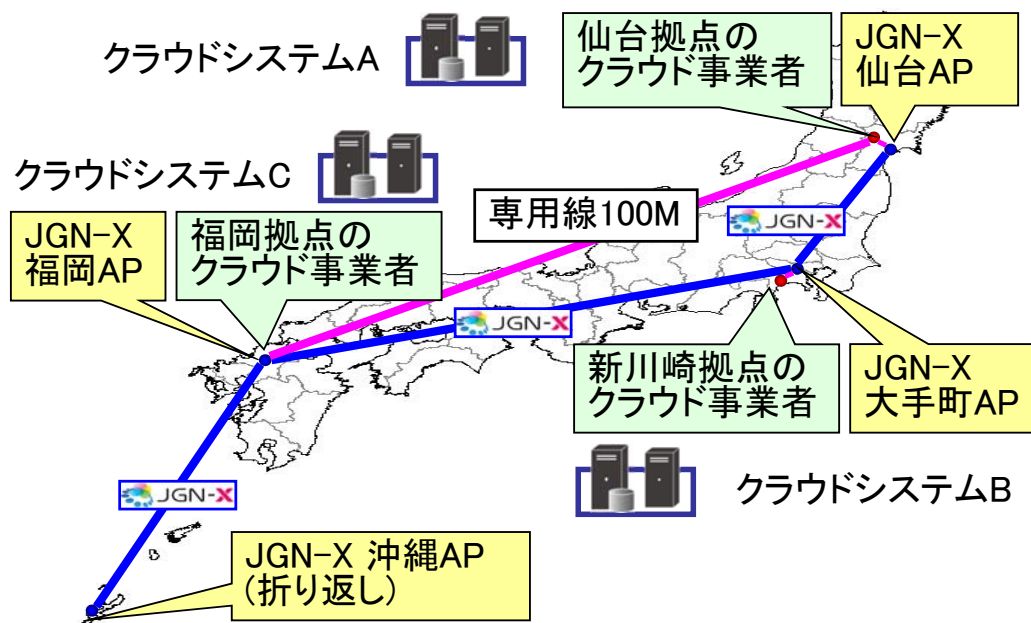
クラウドシステムA

仙台拠点のクラウド事業者

JGN-X
仙台AP

クラウドシステムC

専用線100M

JGN-X

JGN-X
福岡AP

福岡拠点のクラウド事業者

JGN-X

新川崎拠点のクラウド事業者

JGN-X
大手町AP

クラウドシステムB

JGN-X

JGN-X 沖縄AP
(折り返し)